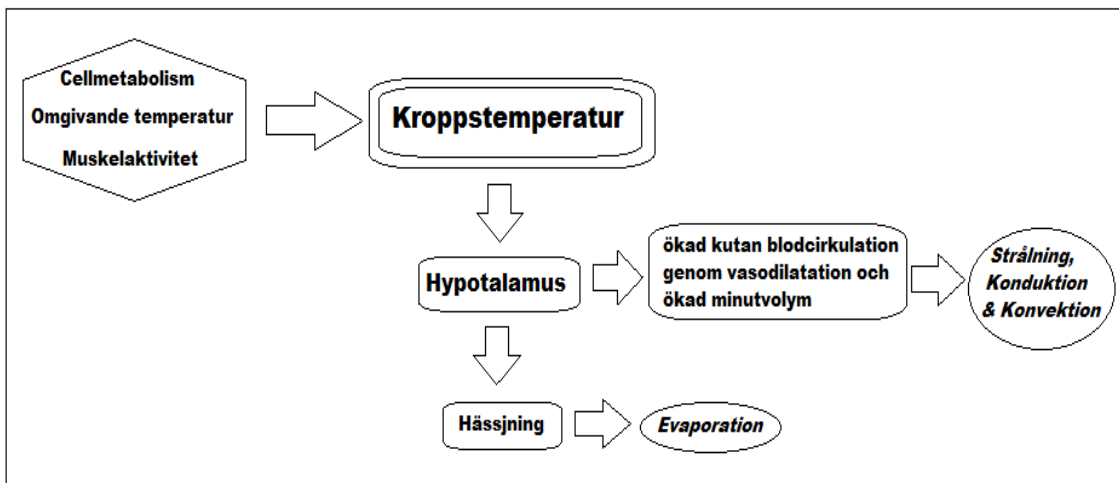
Cellmetabolism
Omgivande temperatur
Muskelaktivitet

Kroppstemperatur

Hypotalamus

ökad kutan blodcirkulation genom vasodilatation och ökad minutvolym

Strålning, Konduktion & Konvektion

Hässjning

Evaporation